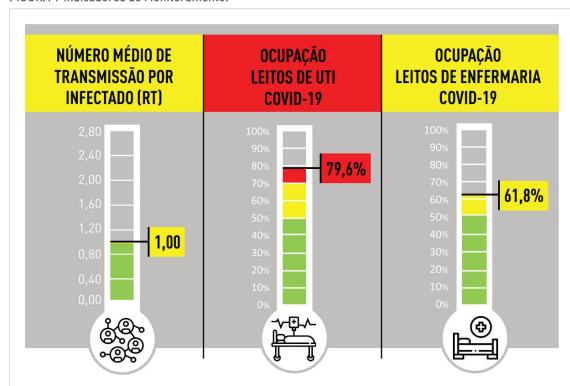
FIGURA 1 Indicadores de Monitoramento.

NÚMERO MÉDIO DE TRANSMISSÃO POR INFECTADO (RT)

2,80
2,40
2,00
1,60
1,20
0,80
0,40
0,00

1,00

OCUPAÇÃO LEITOS DE UTI COVID-19

100%
90%
80%
70%
60%
50%
40%
30%
20%
10%
0%

79,6%

OCUPAÇÃO LEITOS DE ENFERMARIA COVID-19

100%
90%
80%
70%
60%
50%
40%
30%
20%
10%
0%

61,8%